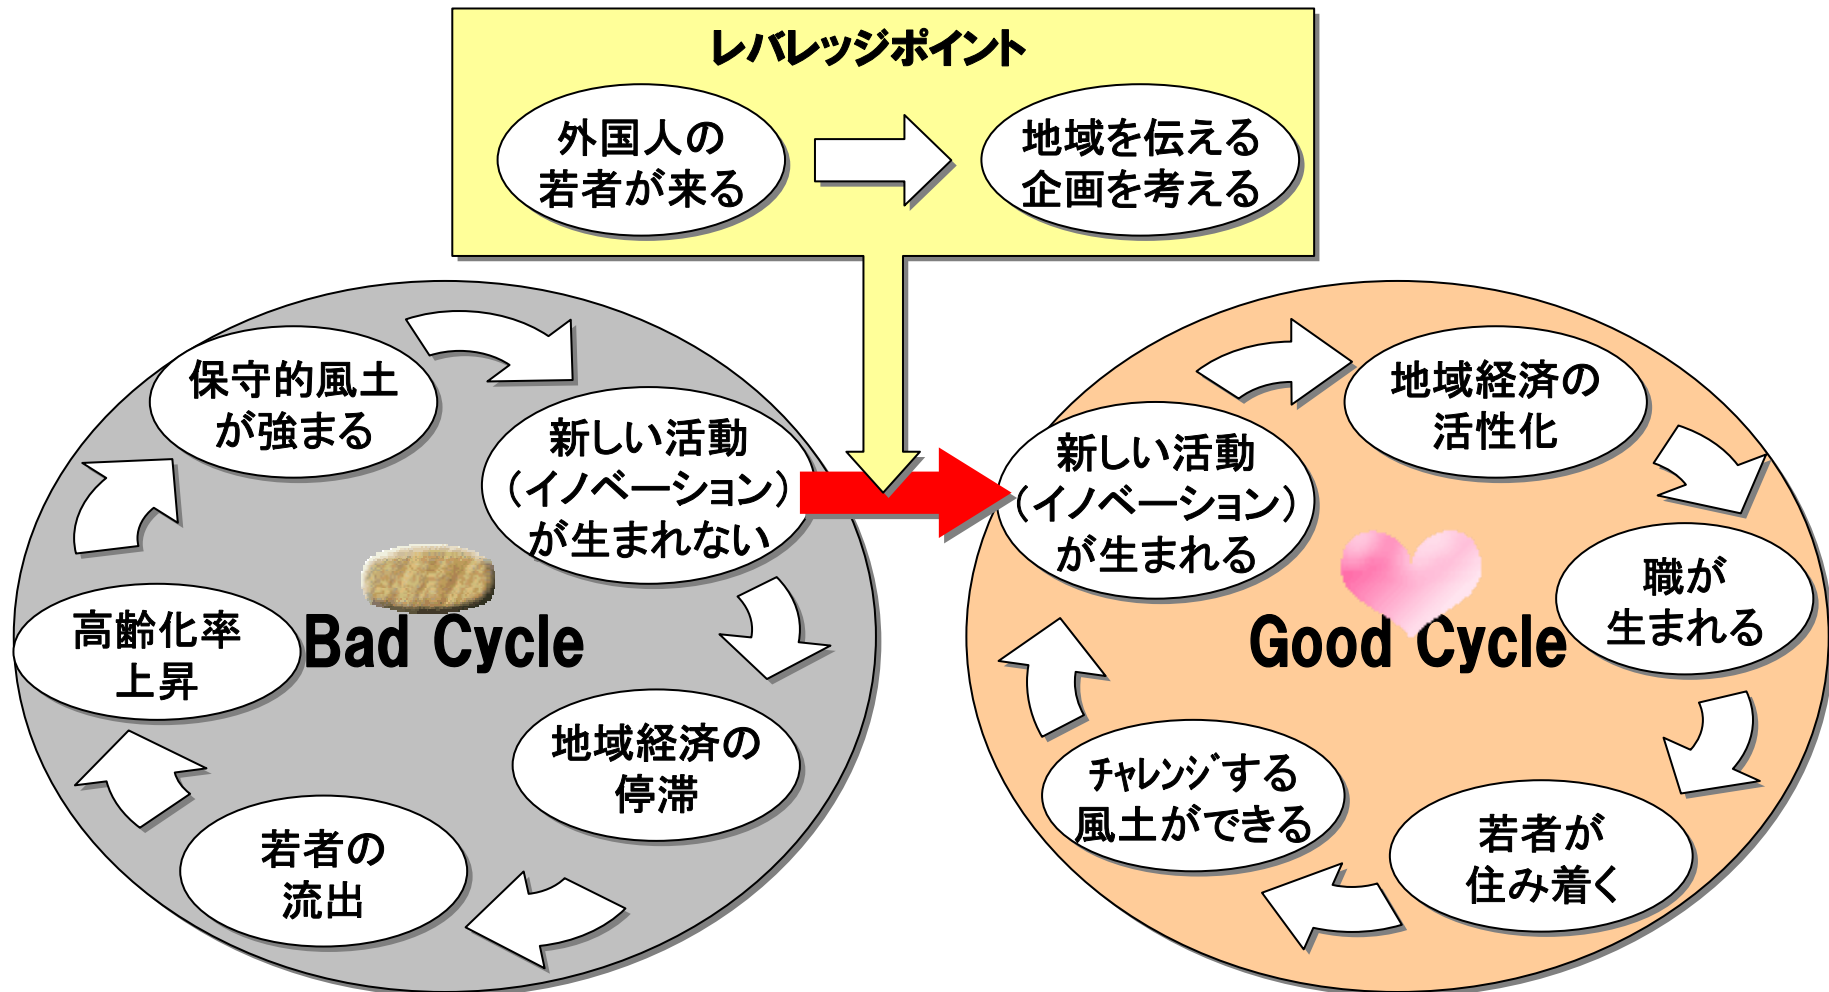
レバレッジポイント

外国人の若者が来る

地域を伝える企画を考える

保守的風土が強まる

新しい活動（イノベーション）が生まれない

Bad Cycle

高齢化率上昇

地域経済の停滞

若者の流出

新しい活動（イノベーション）が生まれる

地域経済の活性化

Good Cycle

職が生まれる

若者が住み着く

チャレンジする風土ができる